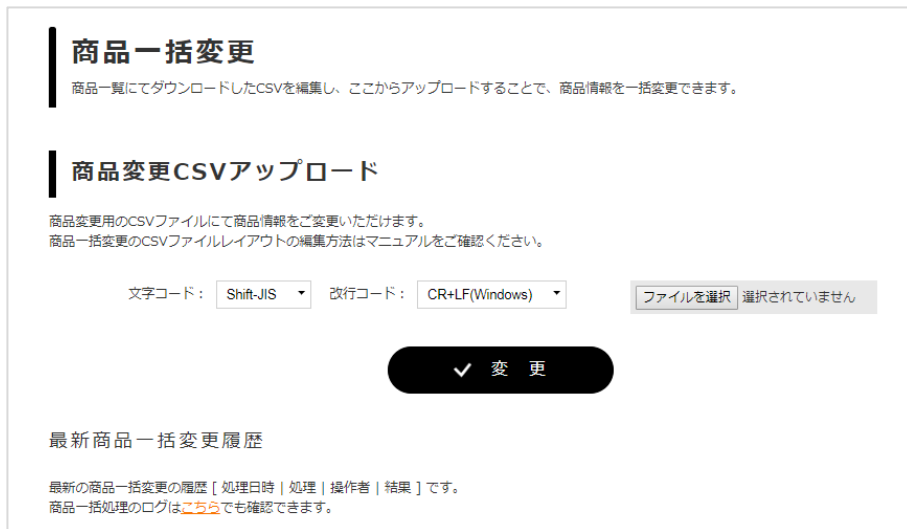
商品一括変更

商品一覧にてダウンロードしたCSVを編集し、ここからアップロードすることで、商品情報を一括変更できます。

商品変更CSVアップロード

商品変更用のCSVファイルにて商品情報をご変更いただけます。
商品一括変更のCSVファイルレイアウトの編集方法はマニュアルをご確認ください。

文字コード： Shift-JIS 改行コード： CR+LF(Windows) ファイルを選択 選択されていません

変 更

最新商品一括変更履歴

最新の商品一括変更の履歴［ 処理日時 | 処理 | 操作者 | 結果 ］です。
商品一括処理のログはこちらでも確認できます。